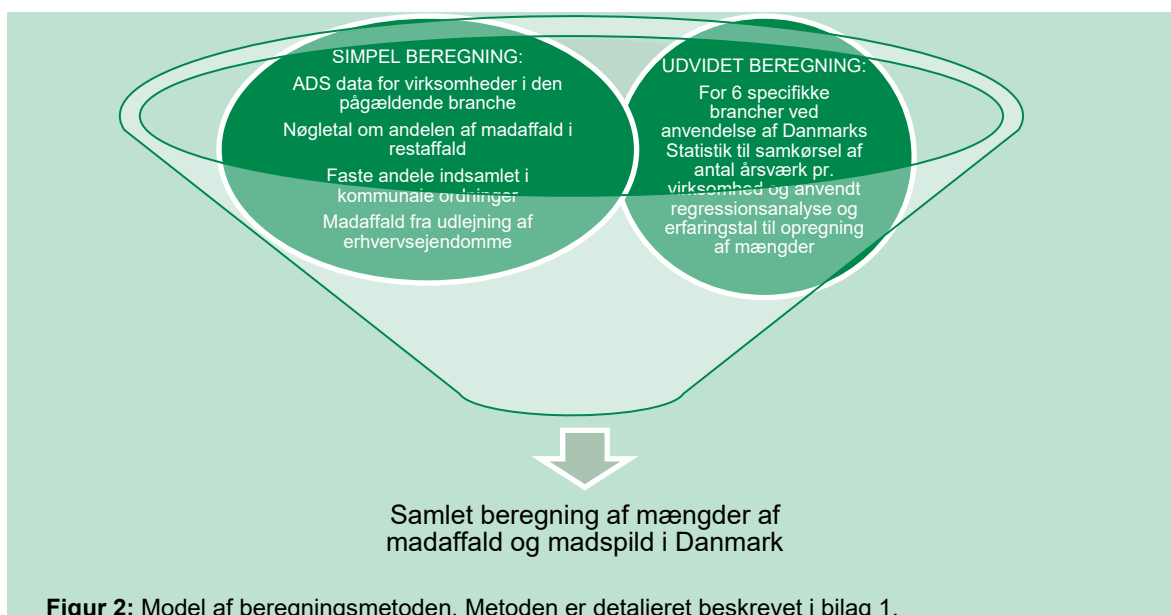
SIMPEL BEREGNING:

ADS data for virksomheder i den pågældende branche

Nøgletal om andelen af madaffald i restaffald

Faste andele indsamlet i kommunale ordninger

Madaffald fra udlejning af erhvervsejendomme

UDVIDET BEREGNING:

For 6 specifikke brancher ved anvendelse af Danmarks Statistik til samkørsel af antal årsværk pr. virksomhed og anvendt regressionsanalyse og erfaringstal til opregning af mængder

Samlet beregning af mængder af madaffald og madspild i Danmark

**Figur 2:** Model af beregningsmetoden. Metoden er detaljeret beskrevet i bilag 1.